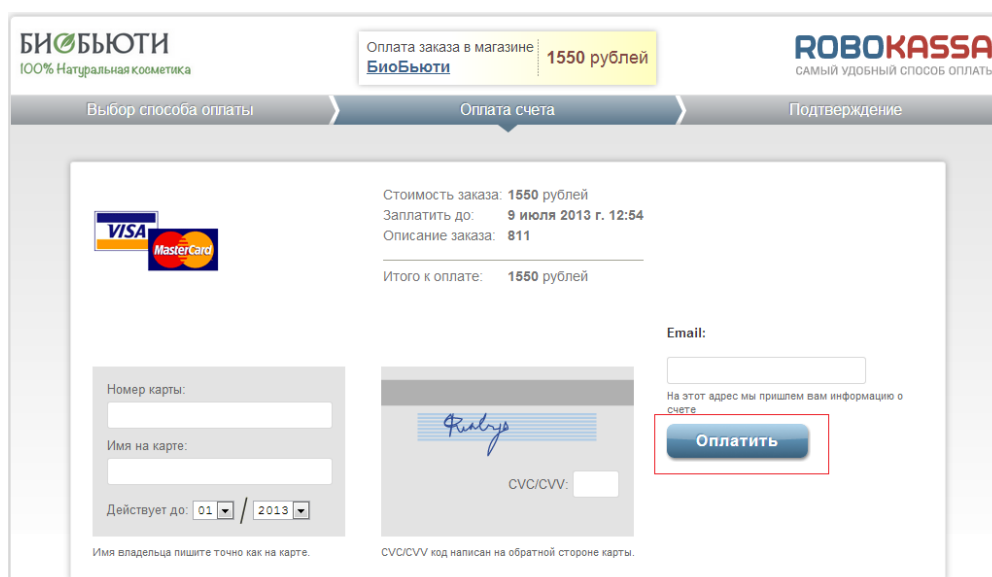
БИОБЬЮТИ
100% Натуральная косметика

Оплата заказа в магазине БиоБьюти | 1550 рублей

ROBOKASSA
САМЫЙ УДОБНЫЙ СПОСОБ ОПЛАТЫ

Выбор способа оплаты
Оплата счета
Подтверждение

VISA
MasterCard

Стоимость заказа: 1550 рублей
Заплатить до: 9 июля 2013 г. 12:54
Описание заказа: 811

Итого к оплате: 1550 рублей

Email:

На этот адрес мы пришлем вам информацию о счете

Оплатить

Номер карты:

Имя на карте:

Действует до: 01 / 2013

Имя владельца пишите точно как на карте.

CVC/CVV:

CVC/CVV код написан на обратной стороне карты.